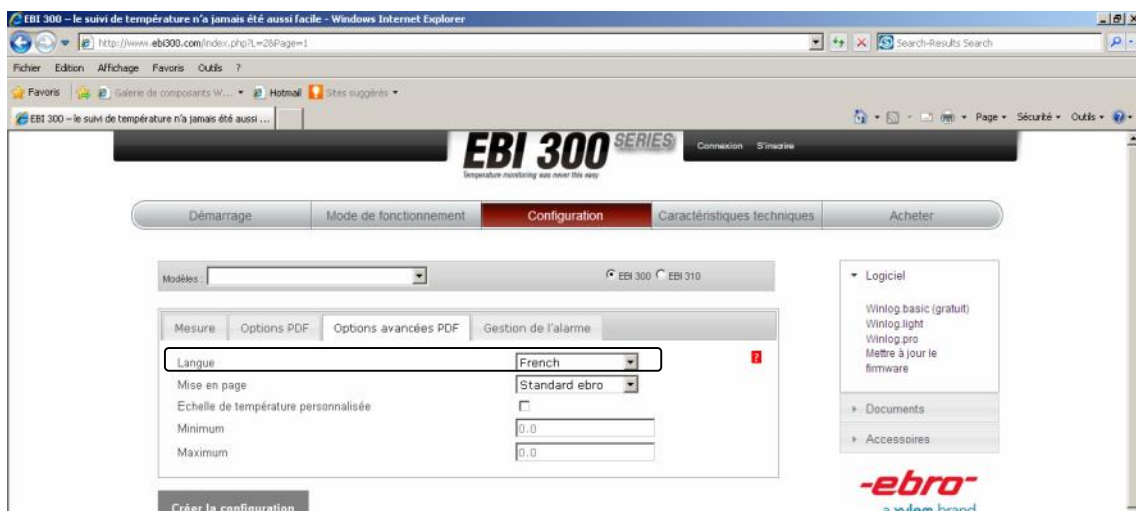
EBI 300 – le suivi de température n'a jamais été aussi facile - Windows Internet Explorer

http://www.ebi300.com/index.php?L=2&Page=1

Search-Results Search

Fichier Edition Affichage Favoris Outils ?

Favoris Galerie de composants W... Hotmail Sites suggérés

EBI 300 – le suivi de température n'a jamais été aussi ...

Page Sécurité Outils

EBI 300 SERIES
Temperature monitoring was never this easy

Connexion S'inscrire

Démarrage | Mode de fonctionnement | Configuration | Caractéristiques techniques | Acheter

Modèles :

EBI 300 EBI 310

Mesure | Options PDF | Options avancées PDF | Gestion de l'alarme

Langue French
Mise en page Standard ebro
Echelle de température personnalisée
Minimum 0.0
Maximum 0.0

?

Logiciel

Winlog.basic (gratuit)
Winlog.light
Winlog.pro
Mettre à jour le firmware

Documents

Accessoires

-ebro-
a xylem brand

Créer la configuration